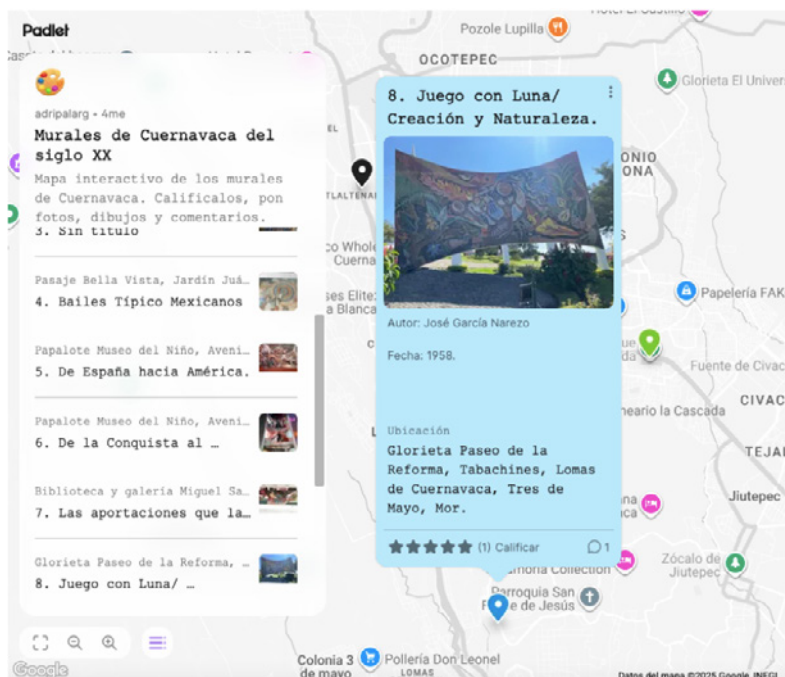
Padlet

adripalarg • 4me

Murales de Cuernavaca del siglo XX

Mapa interactivo de los murales de Cuernavaca. Califícalos, pon fotos, dibujos y comentarios.

3. Sin título

Pasaje Bella Vista, Jardín Juá…
4. Bailes Típico Mexicanos

Papalote Museo del Niño, Aveni…
5. De España hacia América.

Papalote Museo del Niño, Aveni…
6. De la Conquista al …

Biblioteca y galería Miguel Sa…
7. Las aportaciones que la…

Glorieta Paseo de la Reforma, …
8. Juego con Luna/ …

8. Juego con Luna/ Creación y Naturaleza.

Autor: José García Narezo

Fecha: 1958.

Ubicación
Glorieta Paseo de la Reforma, Tabachines, Lomas de Cuernavaca, Tres de Mayo, Mor.

(1) Calificar
1

Pozole Lupilla
OCOTEPEC
Glorieta El Univers
ONIO
ONA
TLALTENA
Cuerna
Whole
ses Elite
a Blanca
Papelería FAK
Fuente de Civac
neario la Cascada
CIVAC
TEJAL
Jiutepec
Zócalo de Jiutepec
moria Collection
Parroquia San
de Jesús
Colonia 3 de mayo
Pollería Don Leonel
LOMAS
Google
Datos del mapa ©2025 Google, INEGI